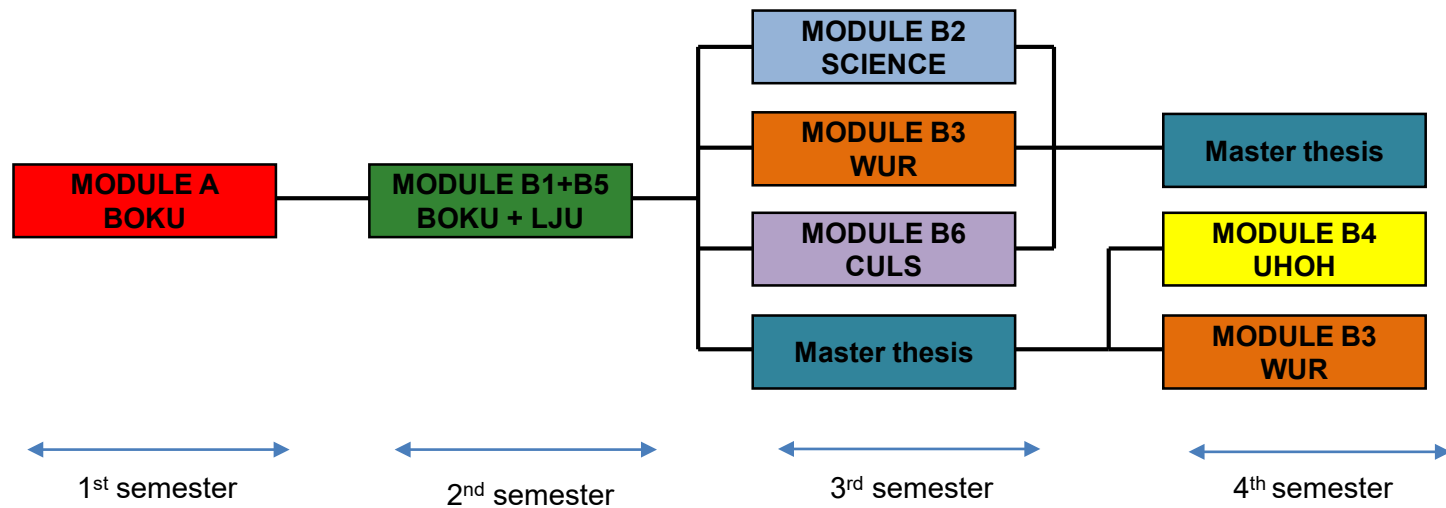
MODULE A
BOKU

MODULE B1+B5
BOKU + LJU

MODULE B2
SCIENCE

MODULE B3
WUR

MODULE B6
CULS

Master thesis

Master thesis

MODULE B4
UHOH

MODULE B3
WUR

1$^{st}$ semester

2$^{nd}$ semester

3$^{rd}$ semester

4$^{th}$ semester